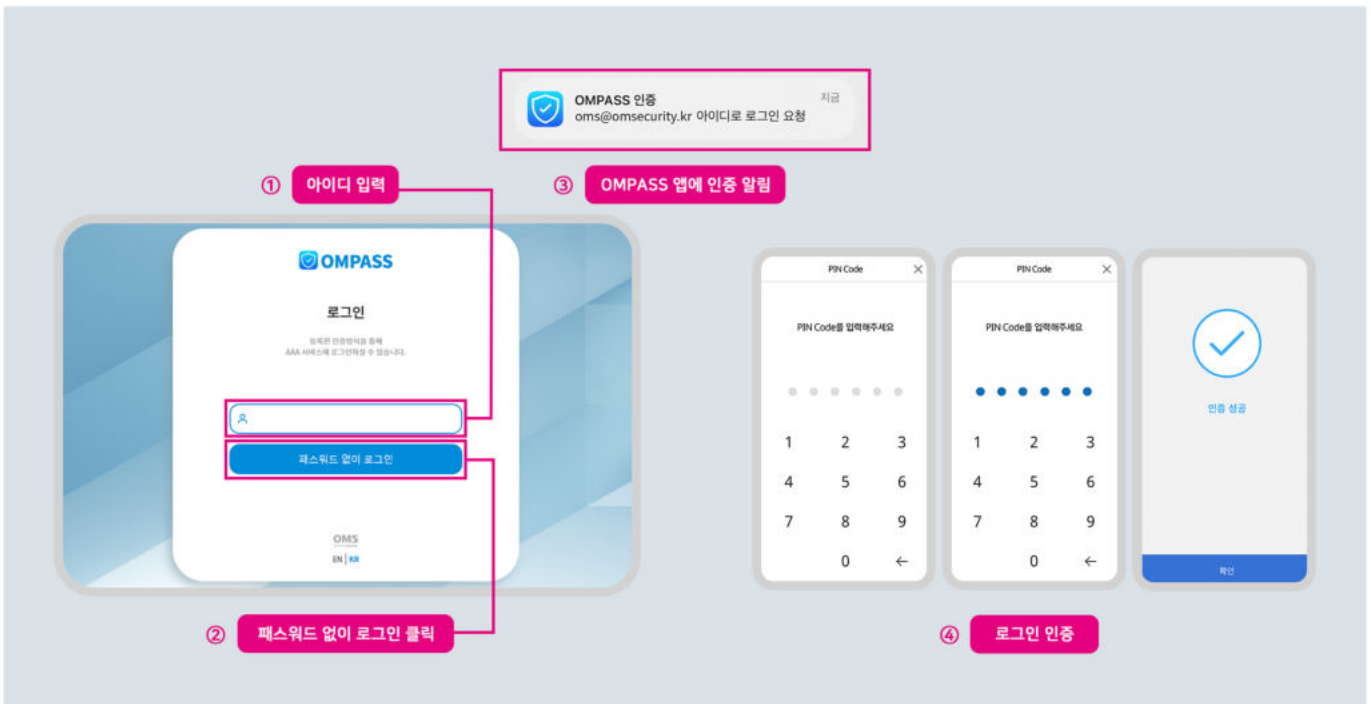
OMPASS 인증
oms@omsecurity.kr 아이디로 로그인 요청
지금

① 아이디 입력

③ OMPASS 앱에 인증 알림

OMPASS

로그인

등록된 인증방식을 통해
AAA 서비스에 로그인하실 수 있습니다.

패스워드 없이 로그인

OMS
EN | KR

② 패스워드 없이 로그인 클릭

PIN Code
PIN Code를 입력해주세요
1 2 3
4 5 6
7 8 9
0 ←

PIN Code
PIN Code를 입력해주세요
1 2 3
4 5 6
7 8 9
0 ←

인증 성공
확인

④ 로그인 인증